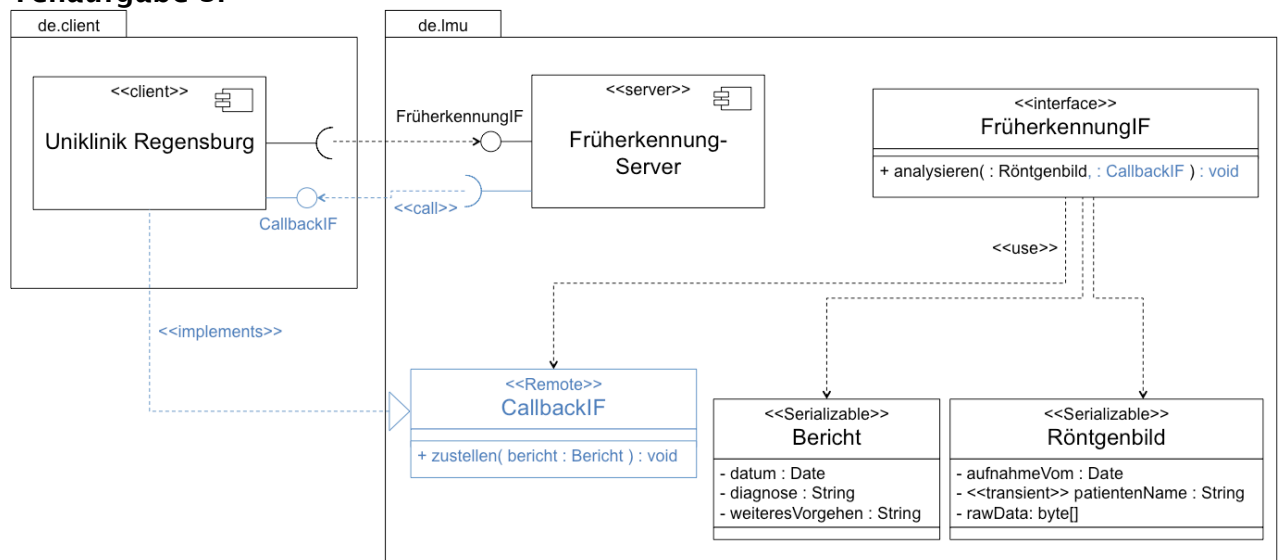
Teilaufgabe e:

de.client

<<client>>
Uniklinik Regensburg

CallbackIF

<<implements>>

de.lmu

FrüherkennungIF

<<server>>
Früherkennung-Server

<<call>>

<<interface>>
FrüherkennungIF
+ analysieren( : Röntgenbild, : CallbackIF ) : void

<<use>>

<<Remote>>
CallbackIF
+ zustellen( bericht : Bericht ) : void

<<Serializable>>
Bericht
- datum : Date
- diagnose : String
- weiteresVorgehen : String

<<Serializable>>
Röntgenbild
- aufnahmeVom : Date
- <<transient>> patientenName : String
- rawData: byte[]